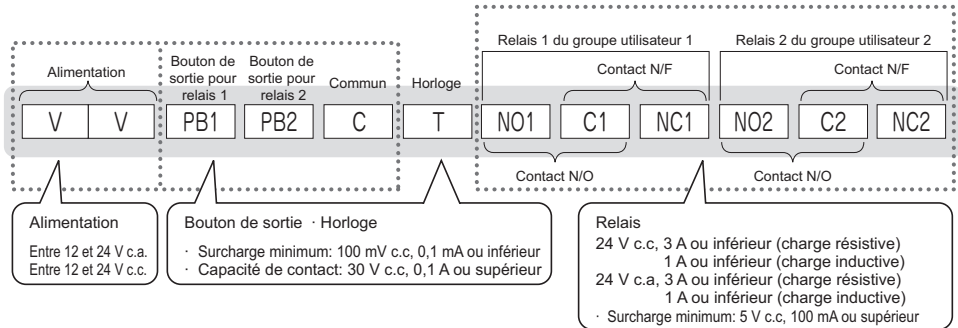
Relais 1 du groupe utilisateur 1

Relais 2 du groupe utilisateur 2

Alimentation

Bouton de sortie pour relais 1

Bouton de sortie pour relais 2

Commun

Horloge

Contact N/F

Contact N/F

V

V

PB1

PB2

C

T

NO1

C1

NC1

NO2

C2

NC2

Contact N/O

Contact N/O

Alimentation

Entre 12 et 24 V c.a.
Entre 12 et 24 V c.c.

Bouton de sortie · Horloge

· Surcharge minimum: 100 mV c.c, 0,1 mA ou inférieur
· Capacité de contact: 30 V c.c, 0,1 A ou supérieur

Relais

24 V c.c, 3 A ou inférieur (charge résistive)
1 A ou inférieur (charge inductive)
24 V c.a, 3 A ou inférieur (charge résistive)
1 A ou inférieur (charge inductive)
· Surcharge minimum: 5 V c.c, 100 mA ou supérieur